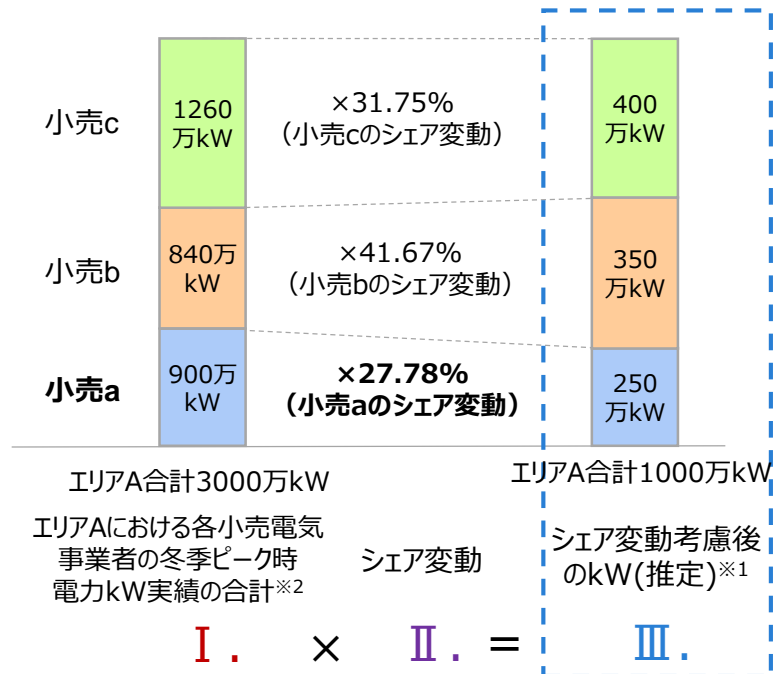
小売c

1260万kW

×31.75%
（小売cのシェア変動）

400万kW

小売b

840万kW

×41.67%
（小売bのシェア変動）

350万kW

**小売a**

900万kW

**×27.78%**
**（小売aのシェア変動）**

250万kW

エリアA合計3000万kW

エリアA合計1000万kW

エリアAにおける各小売電気事業者の冬季ピーク時電力kW実績の合計※2

シェア変動

シェア変動考慮後のkW(推定)※1

Ⅰ． × Ⅱ． ＝ Ⅲ．